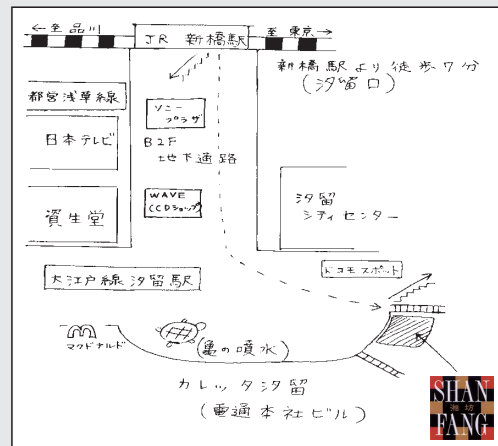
← 至 品川
JR 新橋駅
至 東京 →
新橋駅より徒歩7分
(汐留口)
都営浅草線
ソニープラザ
日本テレビ
B2F
地下通路
WAVE
(CDショップ)
汐留
シティセンター
資生堂
大江戸線 汐留駅
ドコモ スポット
マクドナルド
(亀の噴水)
カレッタ汐留
(電通本社ビル)
SHAN 瀬坊 FANG